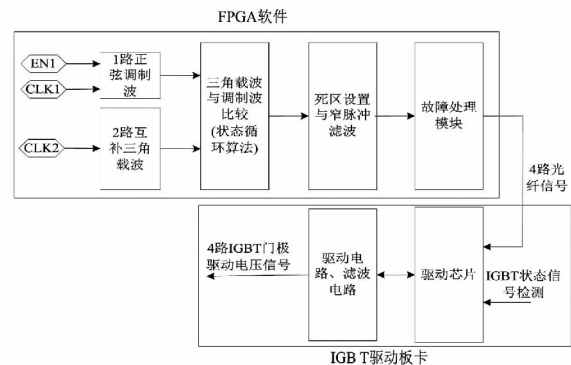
FPGA软件

EN1

CLK1

1路正弦调制波

CLK2

2路互补三角载波

三角载波与调制波比较(状态循环算法)

死区设置与窄脉冲滤波

故障处理模块

4路光纤信号

4路IGBT门极驱动电压信号

驱动电路、滤波电路

驱动芯片

IGBT状态信号检测

IGB T驱动板卡